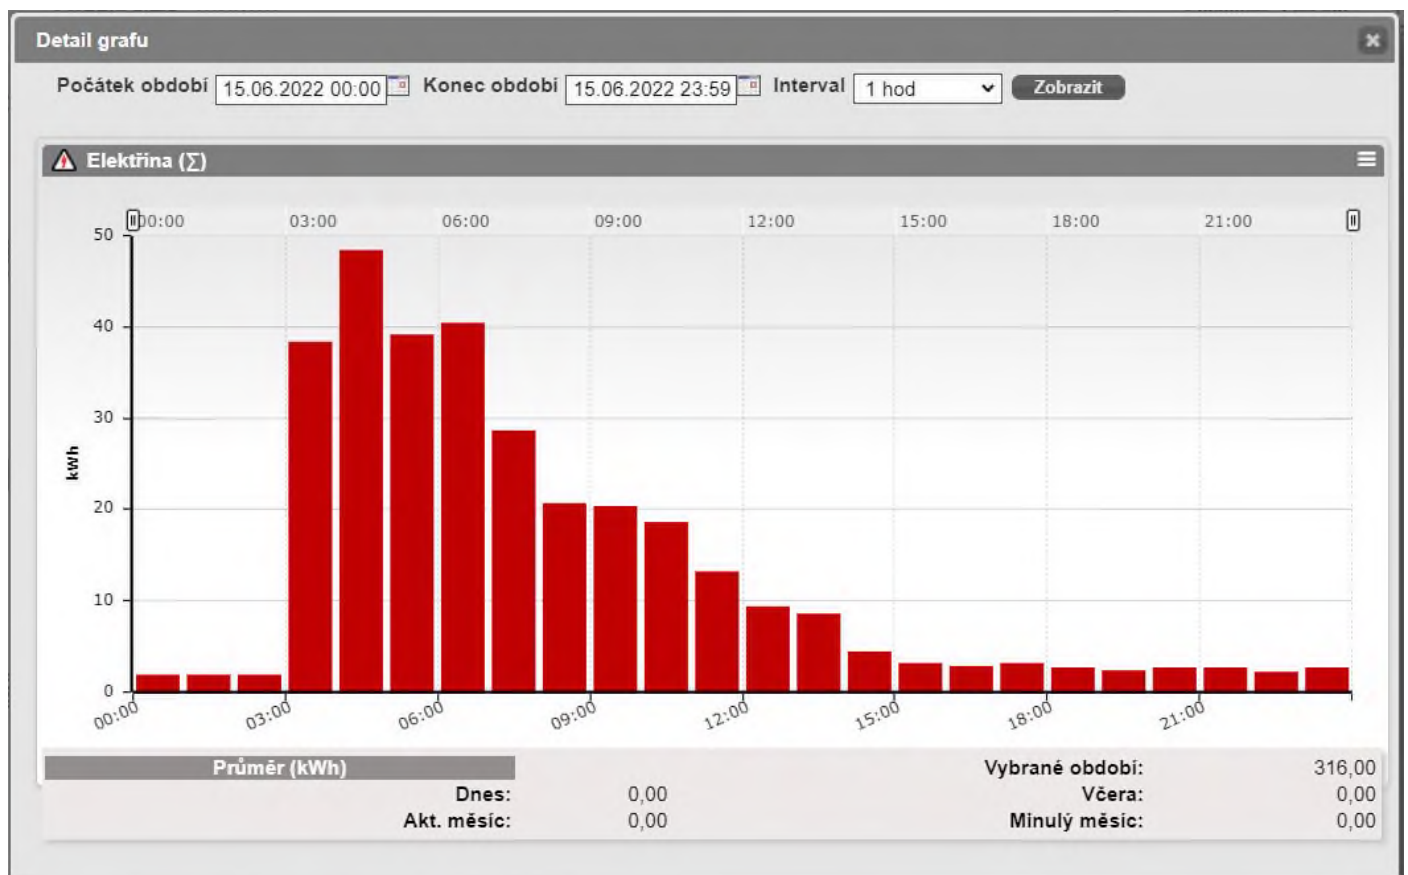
Detail grafu

Počátek období 15.06.2022 00:00 Konec období 15.06.2022 23:59 Interval 1 hod Zobrazit

Elektřina (∑)

00:00 03:00 06:00 09:00 12:00 15:00 18:00 21:00

50
40
30
20
10
0

kWh

00:00 03:00 06:00 09:00 12:00 15:00 18:00 21:00

| Průměr (kWh) | | Vybrané období: | 316,00 |
|---|---|---|---|
| Dnes: | 0,00 | Včera: | 0,00 |
| Akt. měsíc: | 0,00 | Minulý měsíc: | 0,00 |